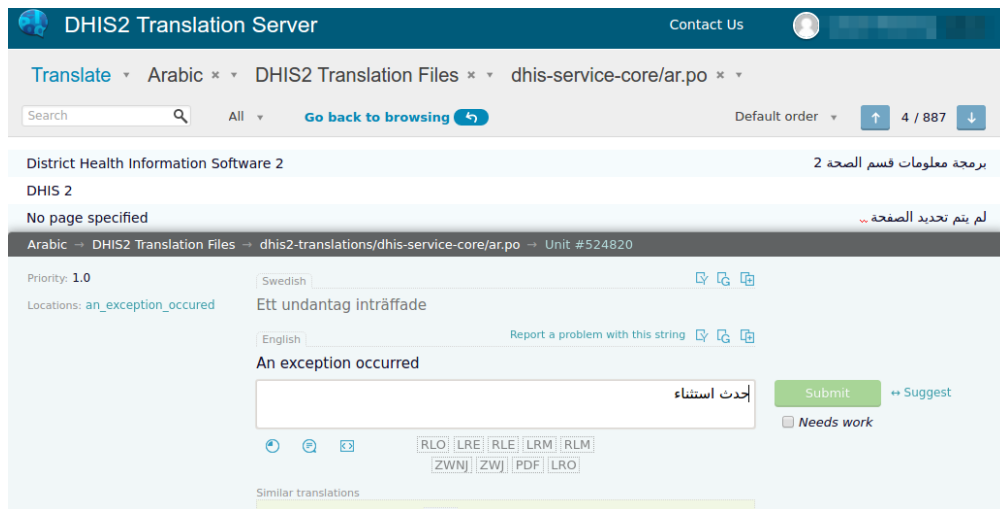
DHIS2 Translation Server

Contact Us

Translate ▾ Arabic × ▾ DHIS2 Translation Files × ▾ dhis-service-core/ar.po × ▾

Search

All ▾

Go back to browsing

Default order ▾

4 / 887

District Health Information Software 2

برمجة معلومات قسم الصحة 2

DHIS 2

No page specified

لم يتم تحديد الصفحة

Arabic → DHIS2 Translation Files → dhis2-translations/dhis-service-core/ar.po → Unit #524820

Priority: 1.0

Locations: an_exception_occured

Swedish

Ett undantag inträffade

English

Report a problem with this string

An exception occurred

حدث استثناء

Submit

↔ Suggest

Needs work

RLO LRE RLE LRM RLM
ZWNJ ZWJ PDF LRO

Similar translations